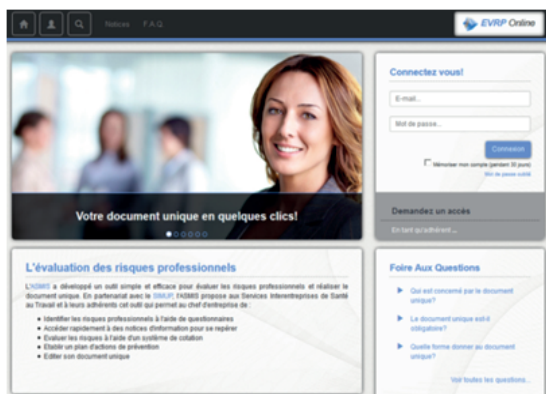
Notices F.A.Q.

EVRP Online

Votre document unique en quelques clics!

Connectez vous!

E-mail...

Mot de passe...

Connexion

Mémoriser mon compte (pendant 30 jours)

Mot de passe oublié

Demandez un accès

En tant qu'adhérent ...

L'évaluation des risques professionnels

L'ASMIS a développé un outil simple et efficace pour évaluer les risques professionnels et réaliser le document unique. En partenariat avec le CMIUP, l'ASMIS propose aux Services Interentreprises de Santé au Travail et à leurs adhérents cet outil qui permet au chef d'entreprise de :

- Identifier les risques professionnels à l'aide de questionnaires
- Accéder rapidement à des notices d'information pour se repérer
- Evaluer les risques à l'aide d'un système de cotation
- Etablir un plan d'actions de prévention
- Editer son document unique

Foire Aux Questions

Qui est concerné par le document unique?

Le document unique est-il obligatoire?

Quelle forme donner au document unique?

Voir toutes les questions...